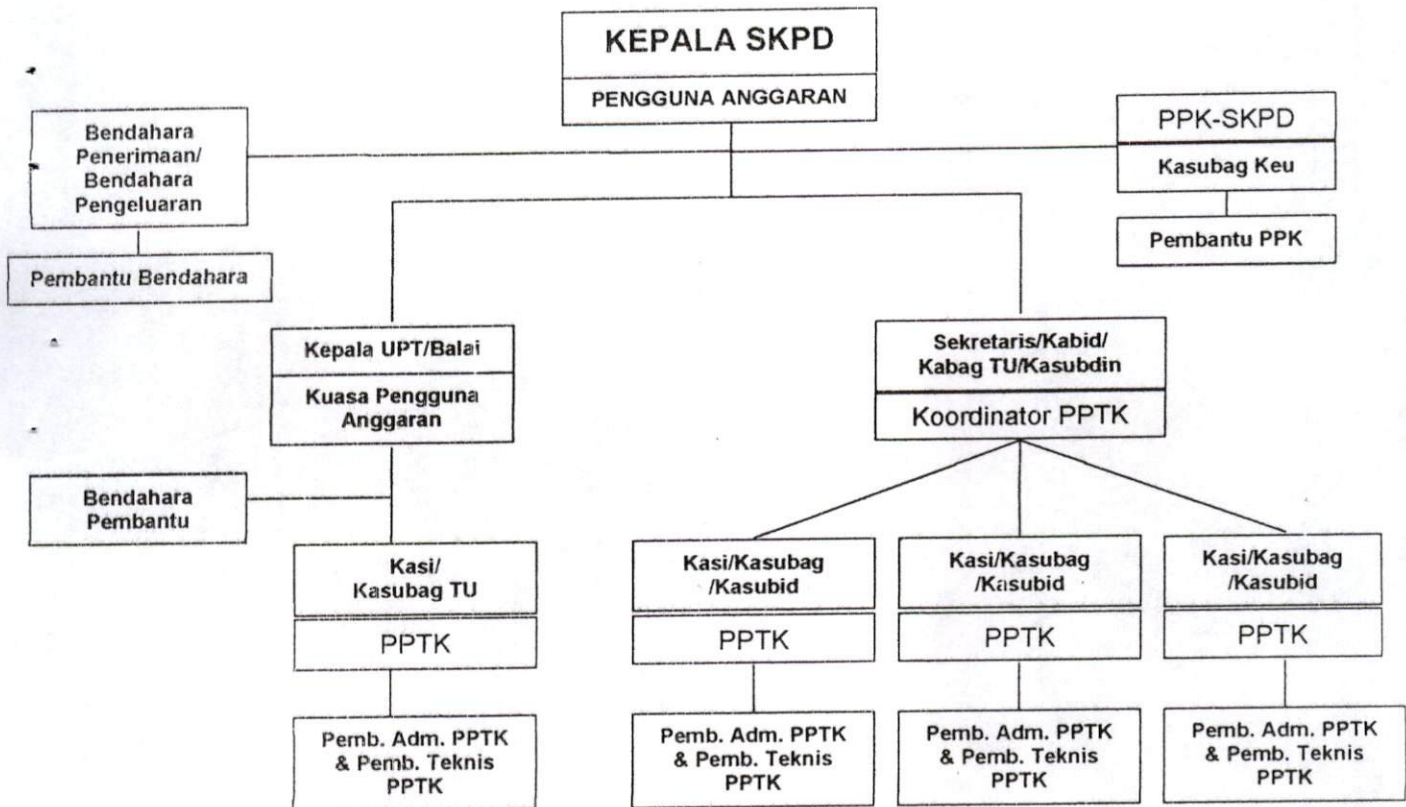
KEPALA SKPD

PENGGUNA ANGGARAN

Bendahara Penerimaan/ Bendahara Pengeluaran

Pembantu Bendahara

PPK-SKPD

Kasubag Keu

Pembantu PPK

Kepala UPT/Balai

Kuasa Pengguna Anggaran

Bendahara Pembantu

Kasi/ Kasubag TU

PPTK

Pemb. Adm. PPTK & Pemb. Teknis PPTK

Sekretaris/Kabid/ Kabag TU/Kasubdin

Koordinator PPTK

Kasi/Kasubag /Kasubid

PPTK

Pemb. Adm. PPTK & Pemb. Teknis PPTK

Kasi/Kasubag /Kasubid

PPTK

Pemb. Adm. PPTK & Pemb. Teknis PPTK

Kasi/Kasubag /Kasubid

PPTK

Pemb. Adm. PPTK & Pemb. Teknis PPTK